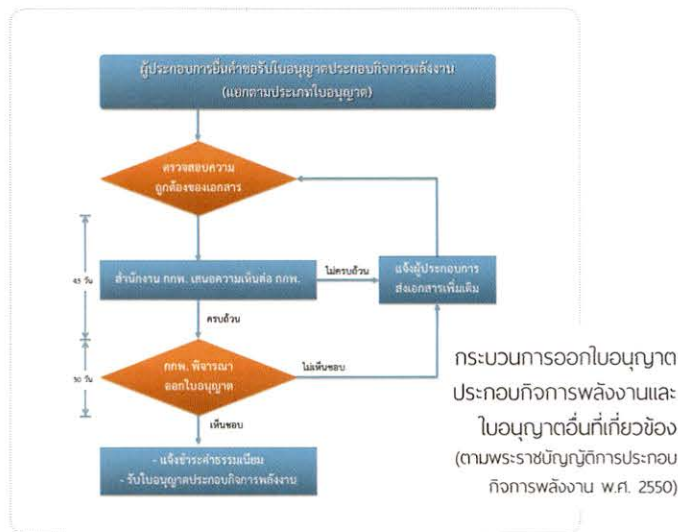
ผู้ประกอบการยื่นคำขอรับใบอนุญาตประกอบกิจการพลังงาน
(แยกตามประเภทใบอนุญาต)

ตรวจสอบความถูกต้องของเอกสาร

45 วัน

สำนักงาน กกพ. เสนอความเห็นต่อ กกพ.

ไม่ครบถ้วน

แจ้งผู้ประกอบการส่งเอกสารเพิ่มเติม

ครบถ้วน

90 วัน

กกพ. พิจารณาออกใบอนุญาต

ไม่เห็นชอบ

เห็นชอบ

- แจ้งชำระค่าธรรมเนียม
- รับใบอนุญาตประกอบกิจการพลังงาน

กระบวนการออกใบอนุญาตประกอบกิจการพลังงานและใบอนุญาตอื่นที่เกี่ยวข้อง
(ตามพระราชบัญญัติการประกอบกิจการพลังงาน พ.ศ. 2550)